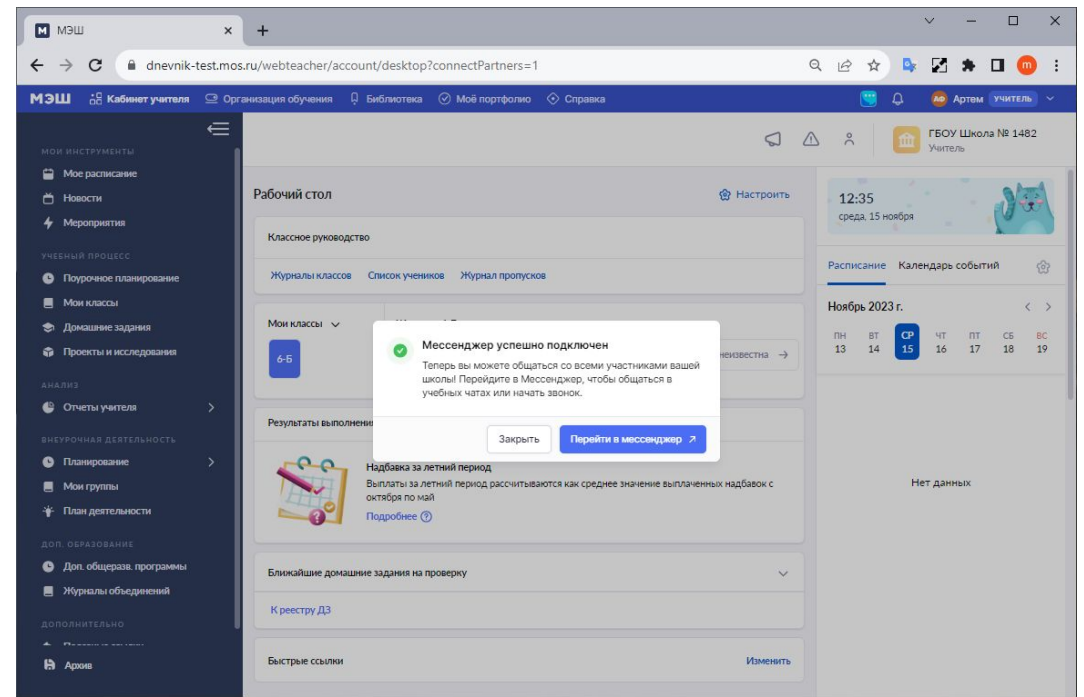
М МЭШ ×
+

dnevnik-test.mos.ru/webteacher/account/desktop?connectPartners=1

m

МЭШ Кабинет учителя Организация обучения Библиотека Моё портфолио Справка

АФ Артем УЧИТЕЛЬ

ГБОУ Школа № 1482
Учитель

МОИ ИНСТРУМЕНТЫ
Мое расписание
Новости
Мероприятия

УЧЕБНЫЙ ПРОЦЕСС
Поурочное планирование
Мои классы
Домашние задания
Проекты и исследования

АНАЛИЗ
Отчеты учителя

ВНЕУРОЧНАЯ ДЕЯТЕЛЬНОСТЬ
Планирование
Мои группы
План деятельности

ДОП. ОБРАЗОВАНИЕ
Доп. общеразв. программы
Журналы объединений

ДОПОЛНИТЕЛЬНО
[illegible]
Архив

Рабочий стол
Настроить

Классное руководство
Журналы классов Список учеников Журнал пропусков

Мои классы
6-Б
неизвестна

Результаты выполнени

Надбавка за летний период
Выплаты за летний период рассчитываются как среднее значение выплаченных надбавок с октября по май
Подробнее

Ближайшие домашние задания на проверку
К реестру ДЗ

Быстрые ссылки
Изменить

Мессенджер успешно подключен
Теперь вы можете общаться со всеми участниками вашей школы! Перейдите в Мессенджер, чтобы общаться в учебных чатах или начать звонок.
Закрыть
Перейти в мессенджер

12:35
среда, 15 ноября

Расписание Календарь событий

Ноябрь 2023 г.

| ПН | ВТ | СР | ЧТ | ПТ | СБ | ВС |
|---|---|---|---|---|---|---|
| 13 | 14 | 15 | 16 | 17 | 18 | 19 |

Нет данных